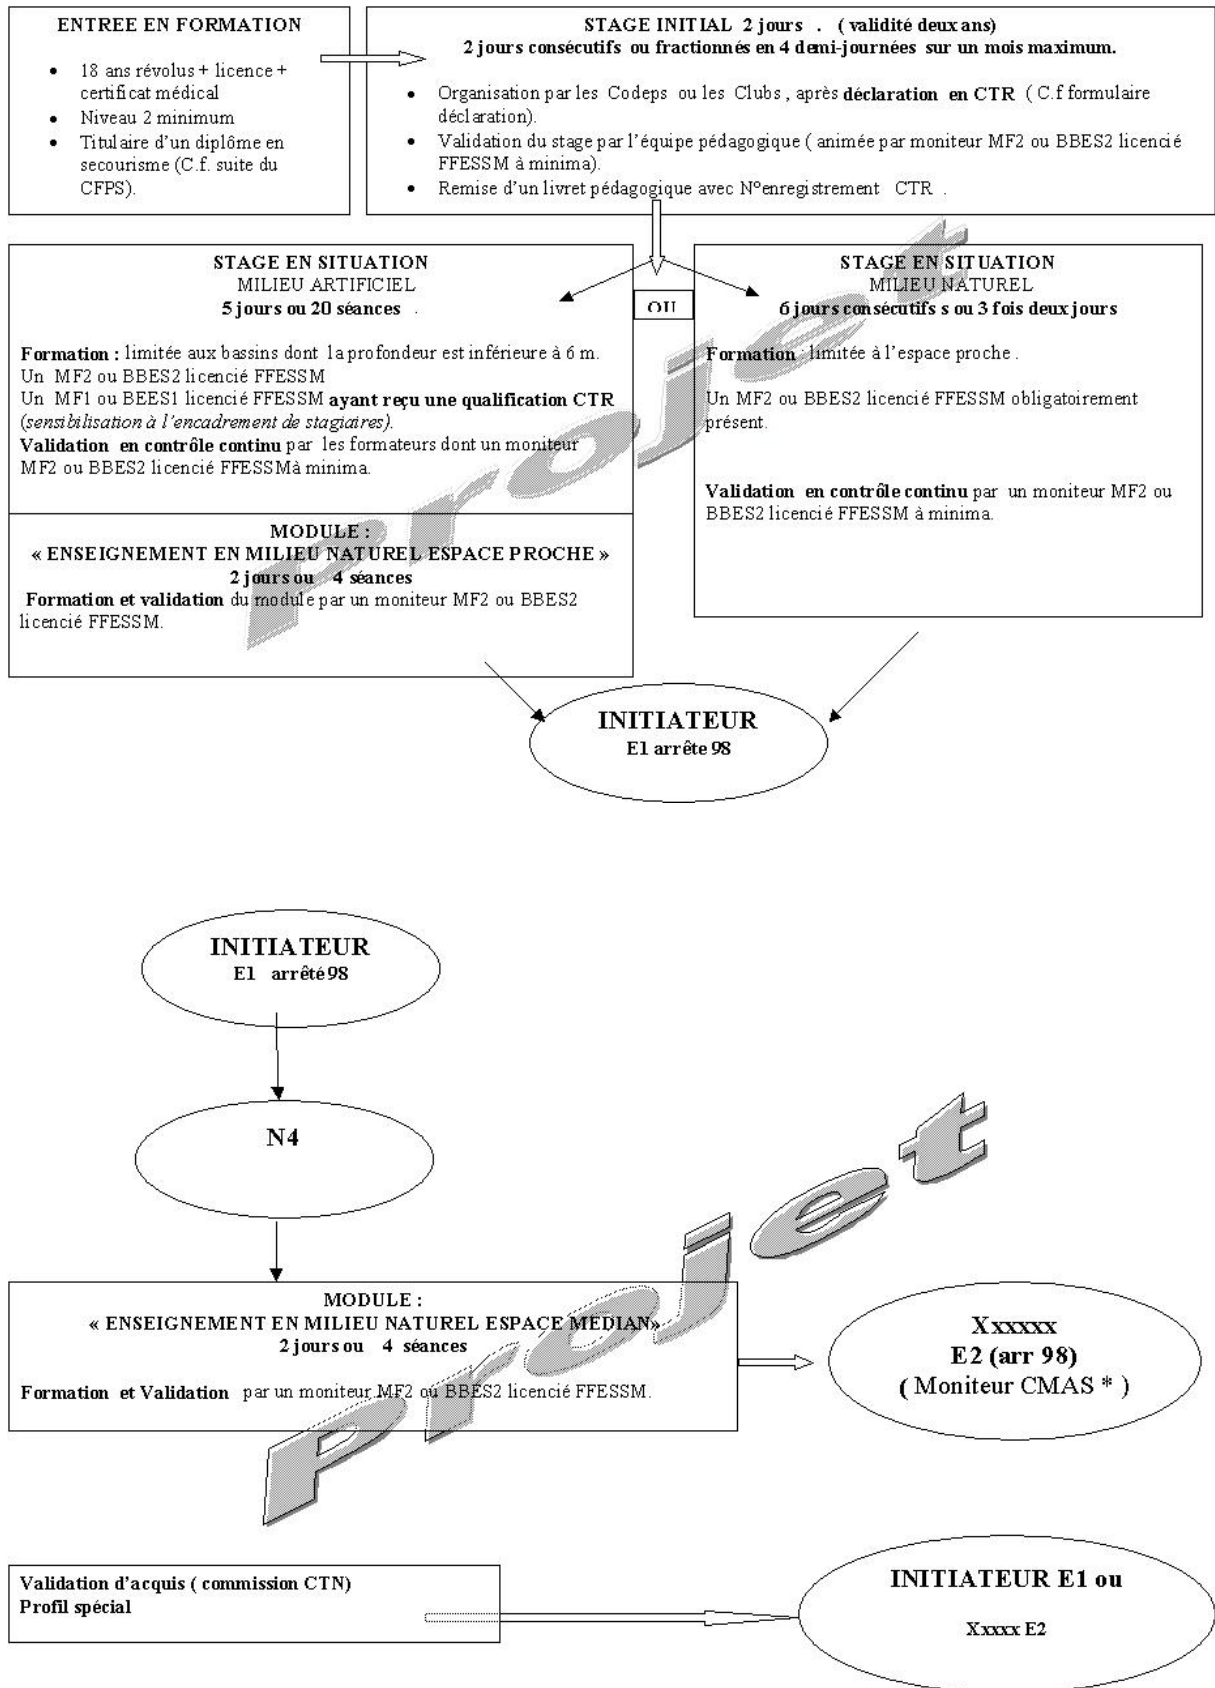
ENTREE EN FORMATION

- 18 ans révolus + licence + certificat médical
- Niveau 2 minimum
- Titulaire d'un diplôme en secourisme (C.f. suite du CFPS).

STAGE INITIAL 2 jours . ( validité deux ans)
2 jours consécutifs ou fractionnés en 4 demi-journées sur un mois maximum.

- Organisation par les Codeps ou les Clubs , après déclaration en CTR ( C.f formulaire déclaration).
- Validation du stage par l'équipe pédagogique ( animée par moniteur MF2 ou BBES2 licencié FFESSM à minima).
- Remise d'un livret pédagogique avec N°enregistrement CTR .

STAGE EN SITUATION
MILIEU ARTIFICIEL
5 jours ou 20 séances .

Formation : limitée aux bassins dont la profondeur est inférieure à 6 m.
Un MF2 ou BBES2 licencié FFESSM
Un MF1 ou BEES1 licencié FFESSM ayant reçu une qualification CTR (sensibilisation à l'encadrement de stagiaires).
Validation en contrôle continu par les formateurs dont un moniteur MF2 ou BBES2 licencié FFESSMà minima.

OU

STAGE EN SITUATION
MILIEU NATUREL
6 jours consécutifs s ou 3 fois deux jours

Formation limitée à l'espace proche .

Un MF2 ou BBES2 licencié FFESSM obligatoirement présent.

Validation en contrôle continu par un moniteur MF2 ou BBES2 licencié FFESSM à minima.

MODULE :
« ENSEIGNEMENT EN MILIEU NATUREL ESPACE PROCHE »
2 jours ou 4 séances
Formation et validation du module par un moniteur MF2 ou BBES2 licencié FFESSM.

INITIATEUR
E1 arrête 98

Projet

INITIATEUR
E1 arrêté 98

N4

MODULE :
« ENSEIGNEMENT EN MILIEU NATUREL ESPACE MEDIAN»
2 jours ou 4 séances

Formation et Validation par un moniteur MF2 ou BBES2 licencié FFESSM.

Xxxxxx
E2 (arr 98)
( Moniteur CMAS * )

Projet

Validation d'acquis ( commission CTN)
Profil spécial

INITIATEUR E1 ou

Xxxxx E2